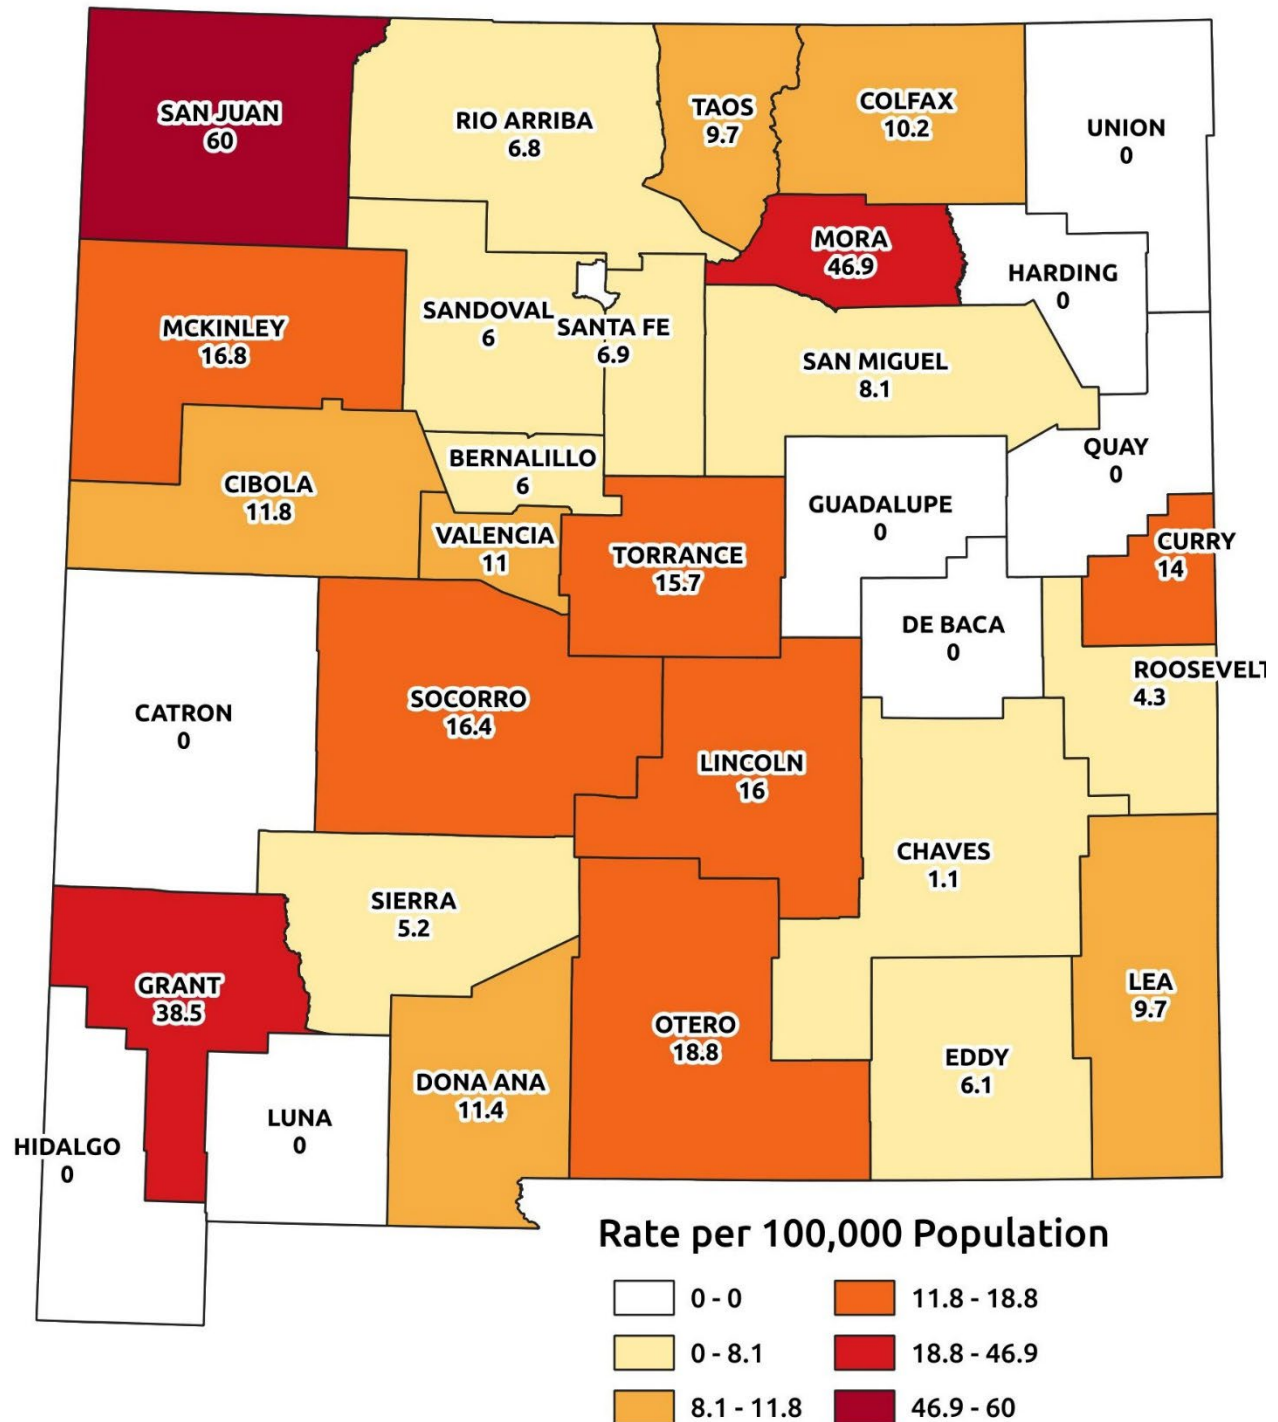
SAN JUAN
60

RIO ARRIBA
6.8

TAOS
9.7

COLFAX
10.2

UNION
0

MORA
46.9

HARDING
0

MCKINLEY
16.8

SANDOVAL
6

SANTA FE
6.9

SAN MIGUEL
8.1

QUAY
0

BERNALILLO
6

CIBOLA
11.8

VALENCIA
11

TORRANCE
15.7

GUADALUPE
0

CURRY
14

DE BACA
0

ROOSEVELT
4.3

CATRON
0

SOCORRO
16.4

LINCOLN
16

CHAVES
1.1

SIERRA
5.2

GRANT
38.5

OTERO
18.8

LEA
9.7

EDDY
6.1

DONA ANA
11.4

LUNA
0

HIDALGO
0

Rate per 100,000 Population

0 - 0
0 - 8.1
8.1 - 11.8
11.8 - 18.8
18.8 - 46.9
46.9 - 60